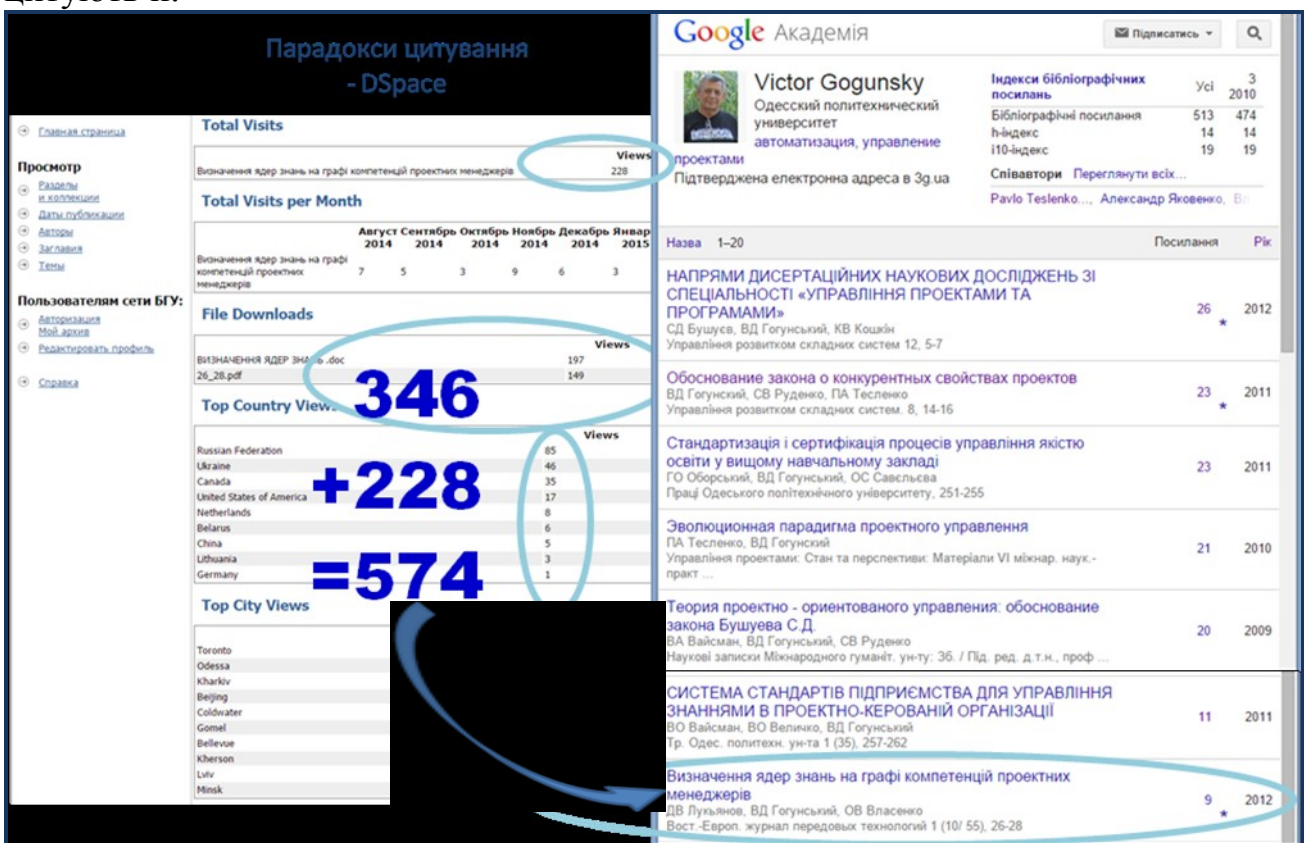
Парадокси цитування
- DSpace

Главная страница

Просмотр
Разделы и коллекции
Даты публикации
Авторы
Заглавия
Темы

Пользователям сети БГУ:
Авторизация
Мой архив
Редактировать профиль

Справка

Total Visits

| | Views |
|---|---|
| Визначення ядер знань на графі компетенцій проектних менеджерів | 228 |

Total Visits per Month

| | Август 2014 | Сентябрь 2014 | Октябрь 2014 | Ноябрь 2014 | Декабрь 2014 | Январ 2015 |
|---|---|---|---|---|---|---|
| Визначення ядер знань на графі компетенцій проектних менеджерів | 7 | 5 | 3 | 9 | 6 | 3 |

File Downloads

| | Views |
|---|---|
| ВИЗНАЧЕННЯ ЯДЕР ЗНАНЬ .doc | 197 |
| 26_28.pdf | 149 |

346

Top Country Views

| | Views |
|---|---|
| Russian Federation | 85 |
| Ukraine | 46 |
| Canada | 35 |
| United States of America | 17 |
| Netherlands | 8 |
| Belarus | 6 |
| China | 5 |
| Lithuania | 3 |
| Germany | 1 |

+228

=574

Top City Views

Toronto
Odessa
Kharkiv
Beijing
Coldwater
Gomel
Bellevue
Kherson
Lviv
Minsk

Google Академія

Підписатись

Victor Gogunsky
Одесский политехнический университет
автоматизация, управление проектами
Підтверджена електронна адреса в 3g.ua

| Індекси бібліографічних посилань | Усі | З 2010 |
|---|---|---|
| Бібліографічні посилання | 513 | 474 |
| h-індекс | 14 | 14 |
| i10-індекс | 19 | 19 |

Співавтори Переглянути всіх…
Pavlo Teslenko…, Александр Яковенко, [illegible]

Назва 1–20 Посилання Рік

НАПРЯМИ ДИСЕРТАЦІЙНИХ НАУКОВИХ ДОСЛІДЖЕНЬ ЗІ СПЕЦІАЛЬНОСТІ «УПРАВЛІННЯ ПРОЕКТАМИ ТА ПРОГРАМАМИ»
СД Бушуєв, ВД Гогунський, КВ Кошкін
Управління розвитком складних систем 12, 5-7
26 2012

Обоснование закона о конкурентных свойствах проектов
ВД Гогунский, СВ Руденко, ПА Тесленко
Управління розвитком складних систем. 8, 14-16
23 2011

Стандартизація і сертифікація процесів управління якістю освіти у вищому навчальному закладі
ГО Оборський, ВД Гогунський, ОС Савельєва
Праці Одеського політехнічного університету, 251-255
23 2011

Эволюционная парадигма проектного управления
ПА Тесленко, ВД Гогунский
Управління проектами: Стан та перспективи: Матеріали VI міжнар. наук.-практ …
21 2010

Теория проектно - ориентованого управления: обоснование закона Бушуева С.Д.
ВА Вайсман, ВД Гогунський, СВ Руденко
Наукові записки Міжнародного гуманіт. ун-ту: Зб. / Під. ред. д.т.н., проф …
20 2009

СИСТЕМА СТАНДАРТІВ ПІДПРИЄМСТВА ДЛЯ УПРАВЛІННЯ ЗНАННЯМИ В ПРОЕКТНО-КЕРОВАНІЙ ОРГАНІЗАЦІЇ
ВО Вайсман, ВО Величко, ВД Гогунський
Тр. Одес. политехн. ун-та 1 (35), 257-262
11 2011

Визначення ядер знань на графі компетенцій проектних менеджерів
ДВ Лукьянов, ВД Гогунський, ОВ Власенко
Вост.-Европ. журнал передовых технологий 1 (10/ 55), 26-28
9 2012